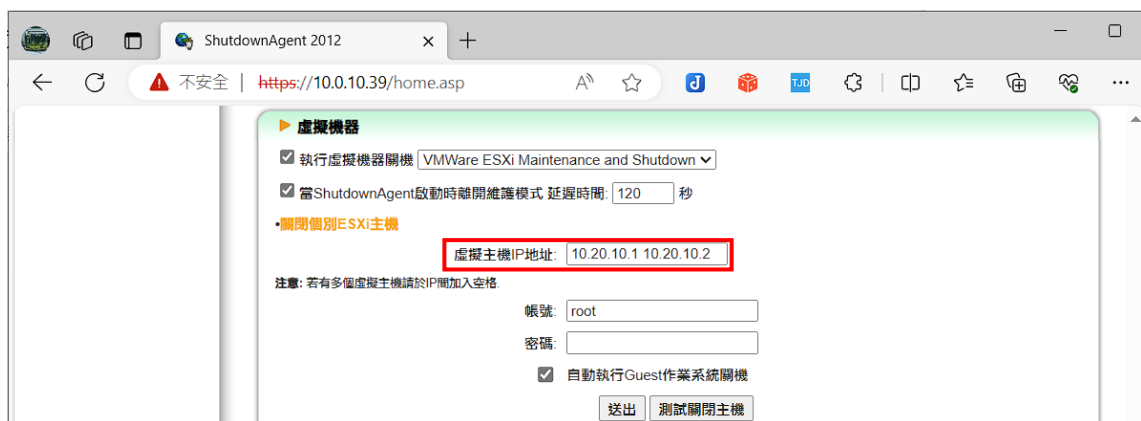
ShutdownAgent 2012
不安全 | https://10.0.10.39/home.asp

虛擬機器
執行虛擬機器關機 VMWare ESXi Maintenance and Shutdown
當ShutdownAgent啟動時離開維護模式 延遲時間: 120 秒
•關閉個別ESXi主機
虛擬主機IP地址: 10.20.10.1 10.20.10.2
注意: 若有多個虛擬主機請於IP間加入空格.
帳號: root
密碼:
自動執行Guest作業系統關機
送出 測試關閉主機